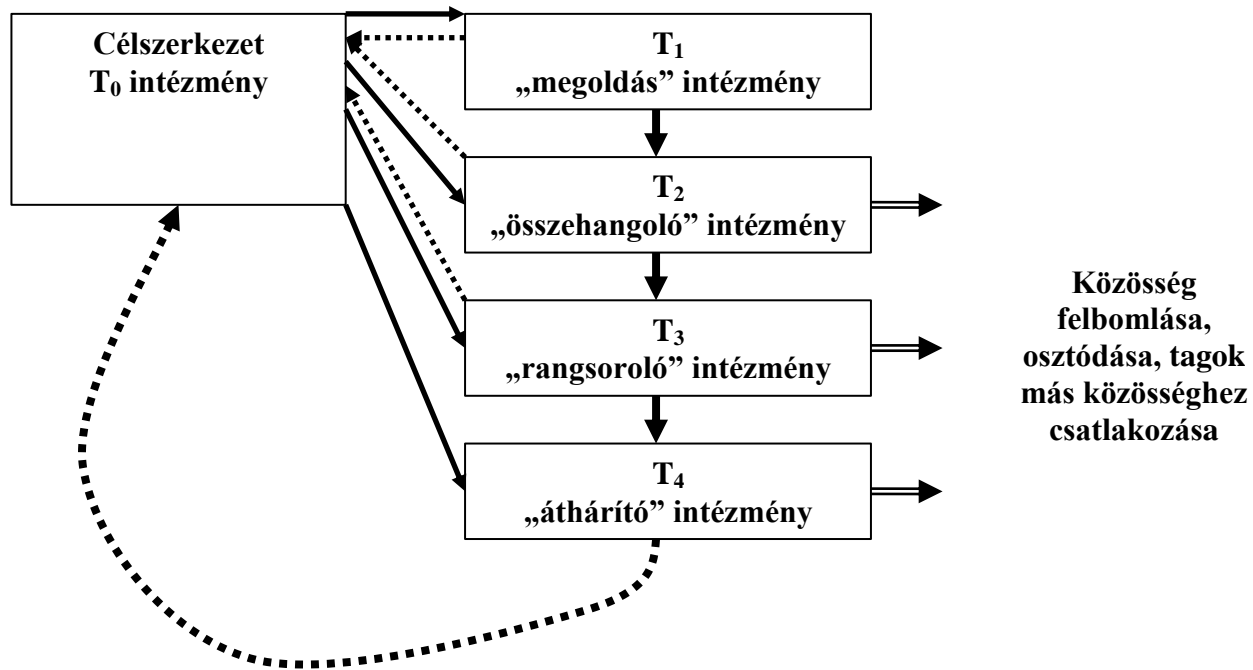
Célszerkezet
$T_0$ intézmény

$T_1$
„megoldás” intézmény

$T_2$
„összehangoló” intézmény

$T_3$
„rangsoroló” intézmény

$T_4$
„áthárító” intézmény

Közösség felbomlása, osztódása, tagok más közösséghez csatlakozása